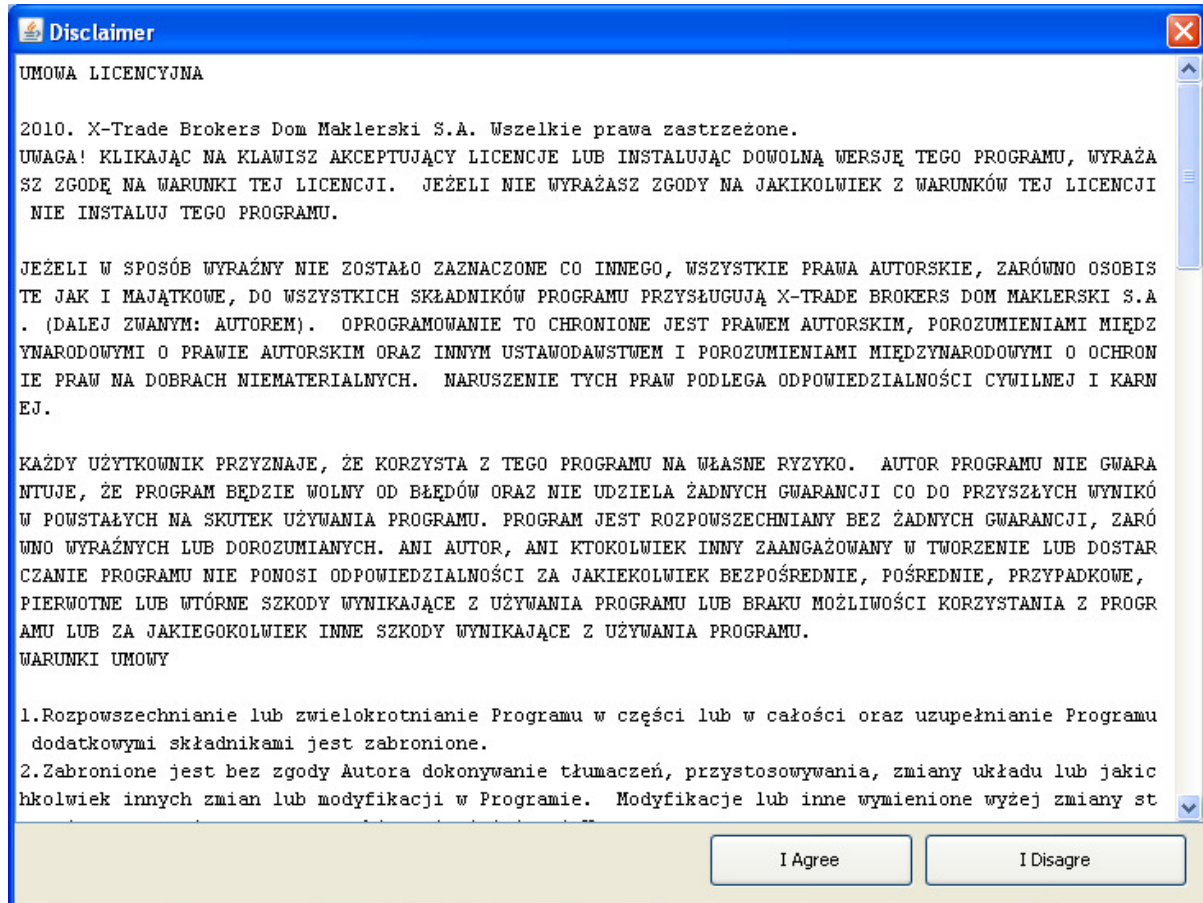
Disclaimer

UMOWA LICENCYJNA

2010. X-Trade Brokers Dom Maklerski S.A. Wszelkie prawa zastrzeżone.
UWAGA! KLIKAJĄC NA KLAWISZ AKCEPTUJĄCY LICENCJE LUB INSTALUJĄC DOWOLNĄ WERSJĘ TEGO PROGRAMU, WYRAŻASZ ZGODĘ NA WARUNKI TEJ LICENCJI. JEŻELI NIE WYRAŻASZ ZGODY NA JAKIKOLWIEK Z WARUNKÓW TEJ LICENCJI NIE INSTALUJ TEGO PROGRAMU.

JEŻELI W SPOSÓB WYRAŹNY NIE ZOSTAŁO ZAZNACZONE CO INNEGO, WSZYSTKIE PRAWA AUTORSKIE, ZARÓWNO OSOBISTE JAK I MAJĄTKOWE, DO WSZYSTKICH SKŁADNIKÓW PROGRAMU PRZYSŁUGUJĄ X-TRADE BROKERS DOM MAKLERSKI S.A. (DALEJ ZWANYM: AUTOREM). OPROGRAMOWANIE TO CHRONIONE JEST PRAWEM AUTORSKIM, POROZUMIENIAMI MIĘDZYNARODOWYMI O PRAWIE AUTORSKIM ORAZ INNYM USTAWODAWSTWEM I POROZUMIENIAMI MIĘDZYNARODOWYMI O OCHRONIE PRAW NA DOBRACH NIEMATERIALNYCH. NARUSZENIE TYCH PRAW PODLEGA ODPOWIEDZIALNOŚCI CYWILNEJ I KARNEJ.

KAŻDY UŻYTKOWNIK PRZYZNAJE, ŻE KORZYSTA Z TEGO PROGRAMU NA WŁASNE RYZYKO. AUTOR PROGRAMU NIE GWARANTUJE, ŻE PROGRAM BĘDZIE WOLNY OD BŁĘDÓW ORAZ NIE UDZIELA ŻADNYCH GWARANCJI CO DO PRZYSZŁYCH WYNIKÓW POWSTAŁYCH NA SKUTEK UŻYWANIA PROGRAMU. PROGRAM JEST ROZPOWSZECHNIANY BEZ ŻADNYCH GWARANCJI, ZARÓWNO WYRAŹNYCH LUB DOROZUMIANYCH. ANI AUTOR, ANI KTOKOLWIEK INNY ZAANGAŻOWANY W TWORZENIE LUB DOSTARCZANIE PROGRAMU NIE PONOSI ODPOWIEDZIALNOŚCI ZA JAKIEKOLWIEK BEZPOŚREDNIE, POŚREDNIE, PRZYPADKOWE, PIERWOTNE LUB WTÓRNE SZKODY WYNIKAJĄCE Z UŻYWANIA PROGRAMU LUB BRAKU MOŻLIWOŚCI KORZYSTANIA Z PROGRAMU LUB ZA JAKIEGOKOLWIEK INNE SZKODY WYNIKAJĄCE Z UŻYWANIA PROGRAMU.
WARUNKI UMOWY

1.Rozpowszechnianie lub zwielokrotnianie Programu w części lub w całości oraz uzupełnianie Programu dodatkowymi składnikami jest zabronione.
2.Zabronione jest bez zgody Autora dokonywanie tłumaczeń, przystosowywania, zmiany układu lub jakichkolwiek innych zmian lub modyfikacji w Programie. Modyfikacje lub inne wymienione wyżej zmiany st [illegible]

I Agree
I Disagre